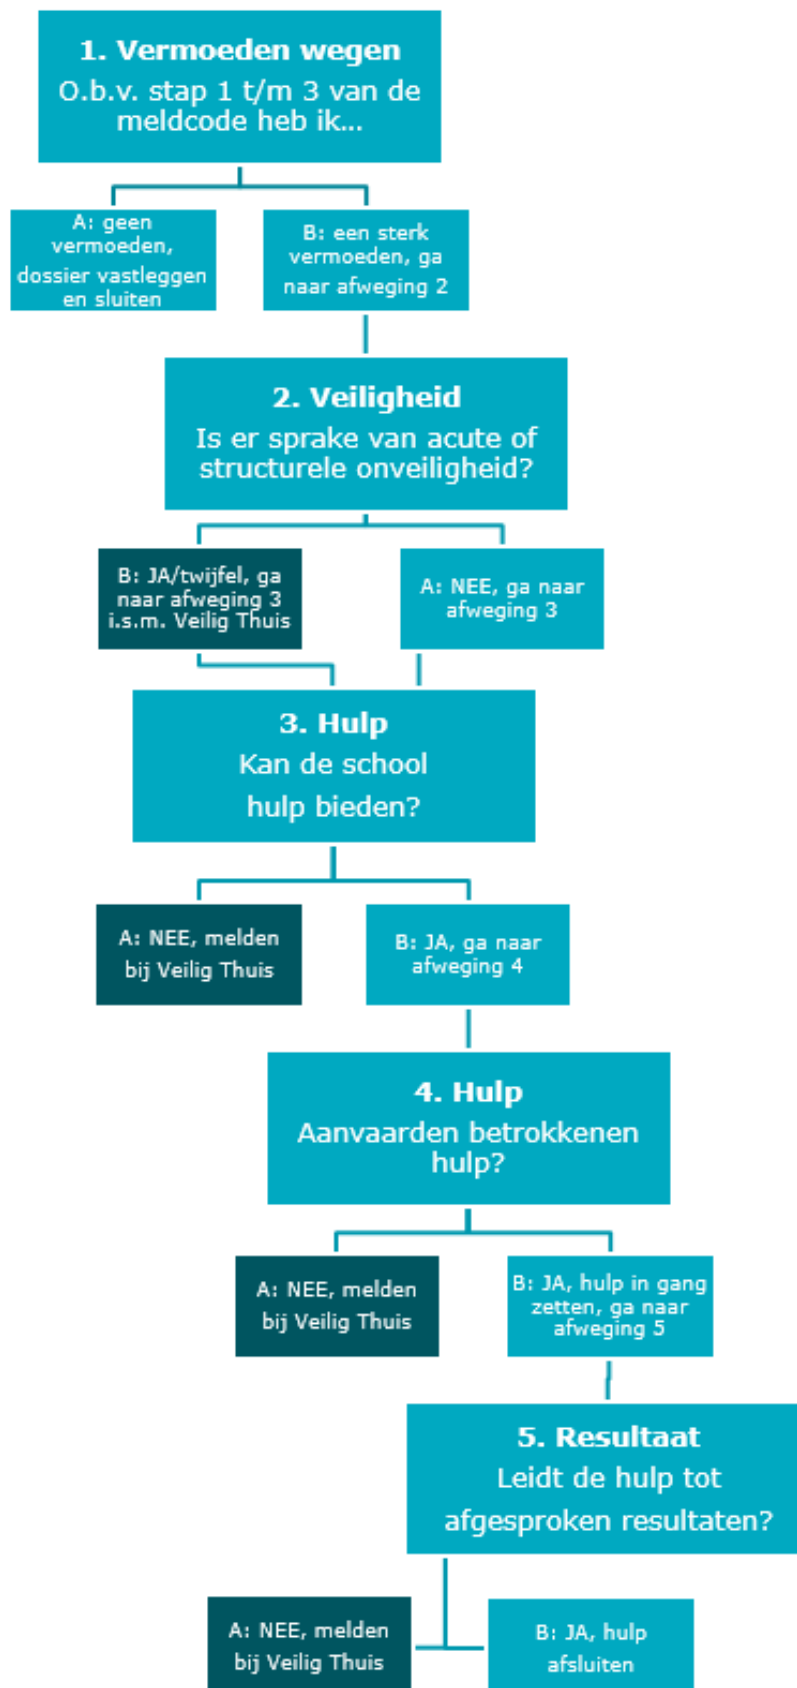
1. Vermoeden wegen
O.b.v. stap 1 t/m 3 van de meldcode heb ik...

A: geen vermoeden, dossier vastleggen en sluiten

B: een sterk vermoeden, ga naar afweging 2

2. Veiligheid
Is er sprake van acute of structurele onveiligheid?

B: JA/twijfel, ga naar afweging 3 i.s.m. Veilig Thuis

A: NEE, ga naar afweging 3

3. Hulp
Kan de school hulp bieden?

A: NEE, melden bij Veilig Thuis

B: JA, ga naar afweging 4

4. Hulp
Aanvaarden betrokkenen hulp?

A: NEE, melden bij Veilig Thuis

B: JA, hulp in gang zetten, ga naar afweging 5

5. Resultaat
Leidt de hulp tot afgesproken resultaten?

A: NEE, melden bij Veilig Thuis

B: JA, hulp afsluiten